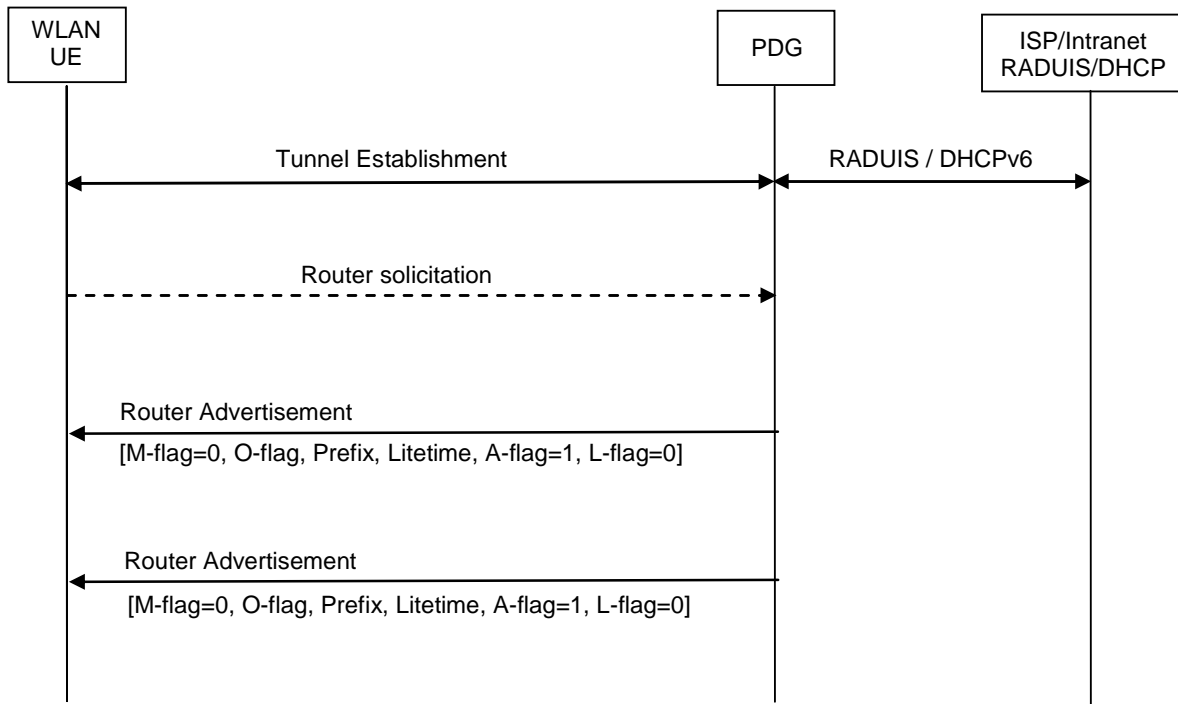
WLAN UE

PDG

ISP/Intranet RADUIS/DHCP

Tunnel Establishment

RADUIS / DHCPv6

Router solicitation

Router Advertisement

[M-flag=0, O-flag, Prefix, Litetime, A-flag=1, L-flag=0]

Router Advertisement

[M-flag=0, O-flag, Prefix, Litetime, A-flag=1, L-flag=0]